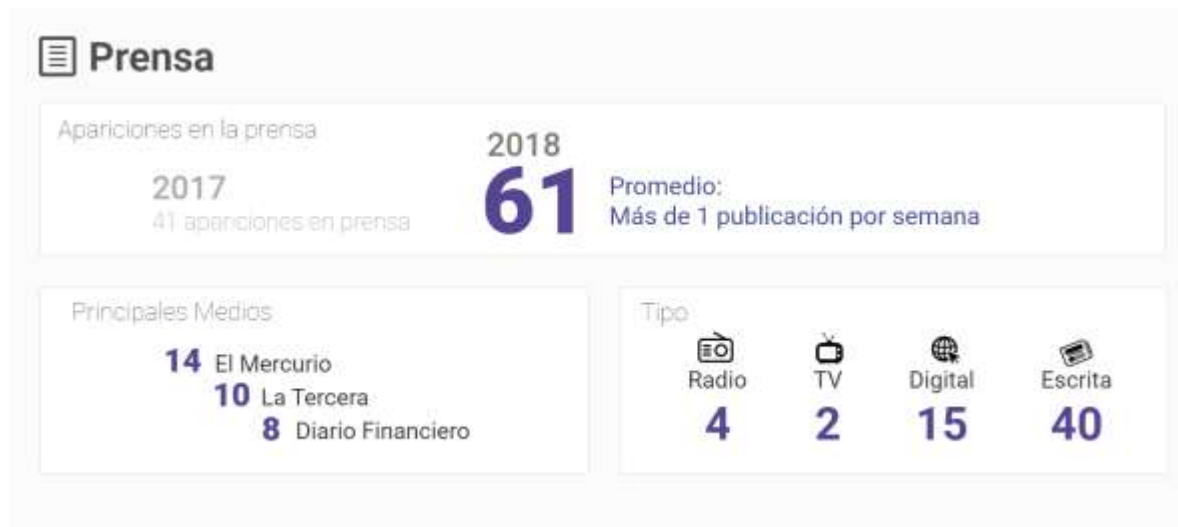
Prensa

Apariciones en la prensa

2017
41 apariciones en prensa

2018
61
Promedio:
Más de 1 publicación por semana

Principales Medios

14 El Mercurio
10 La Tercera
8 Diario Financiero

Tipo

| Radio | TV | Digital | Escrita |
|---|---|---|---|
| 4 | 2 | 15 | 40 |